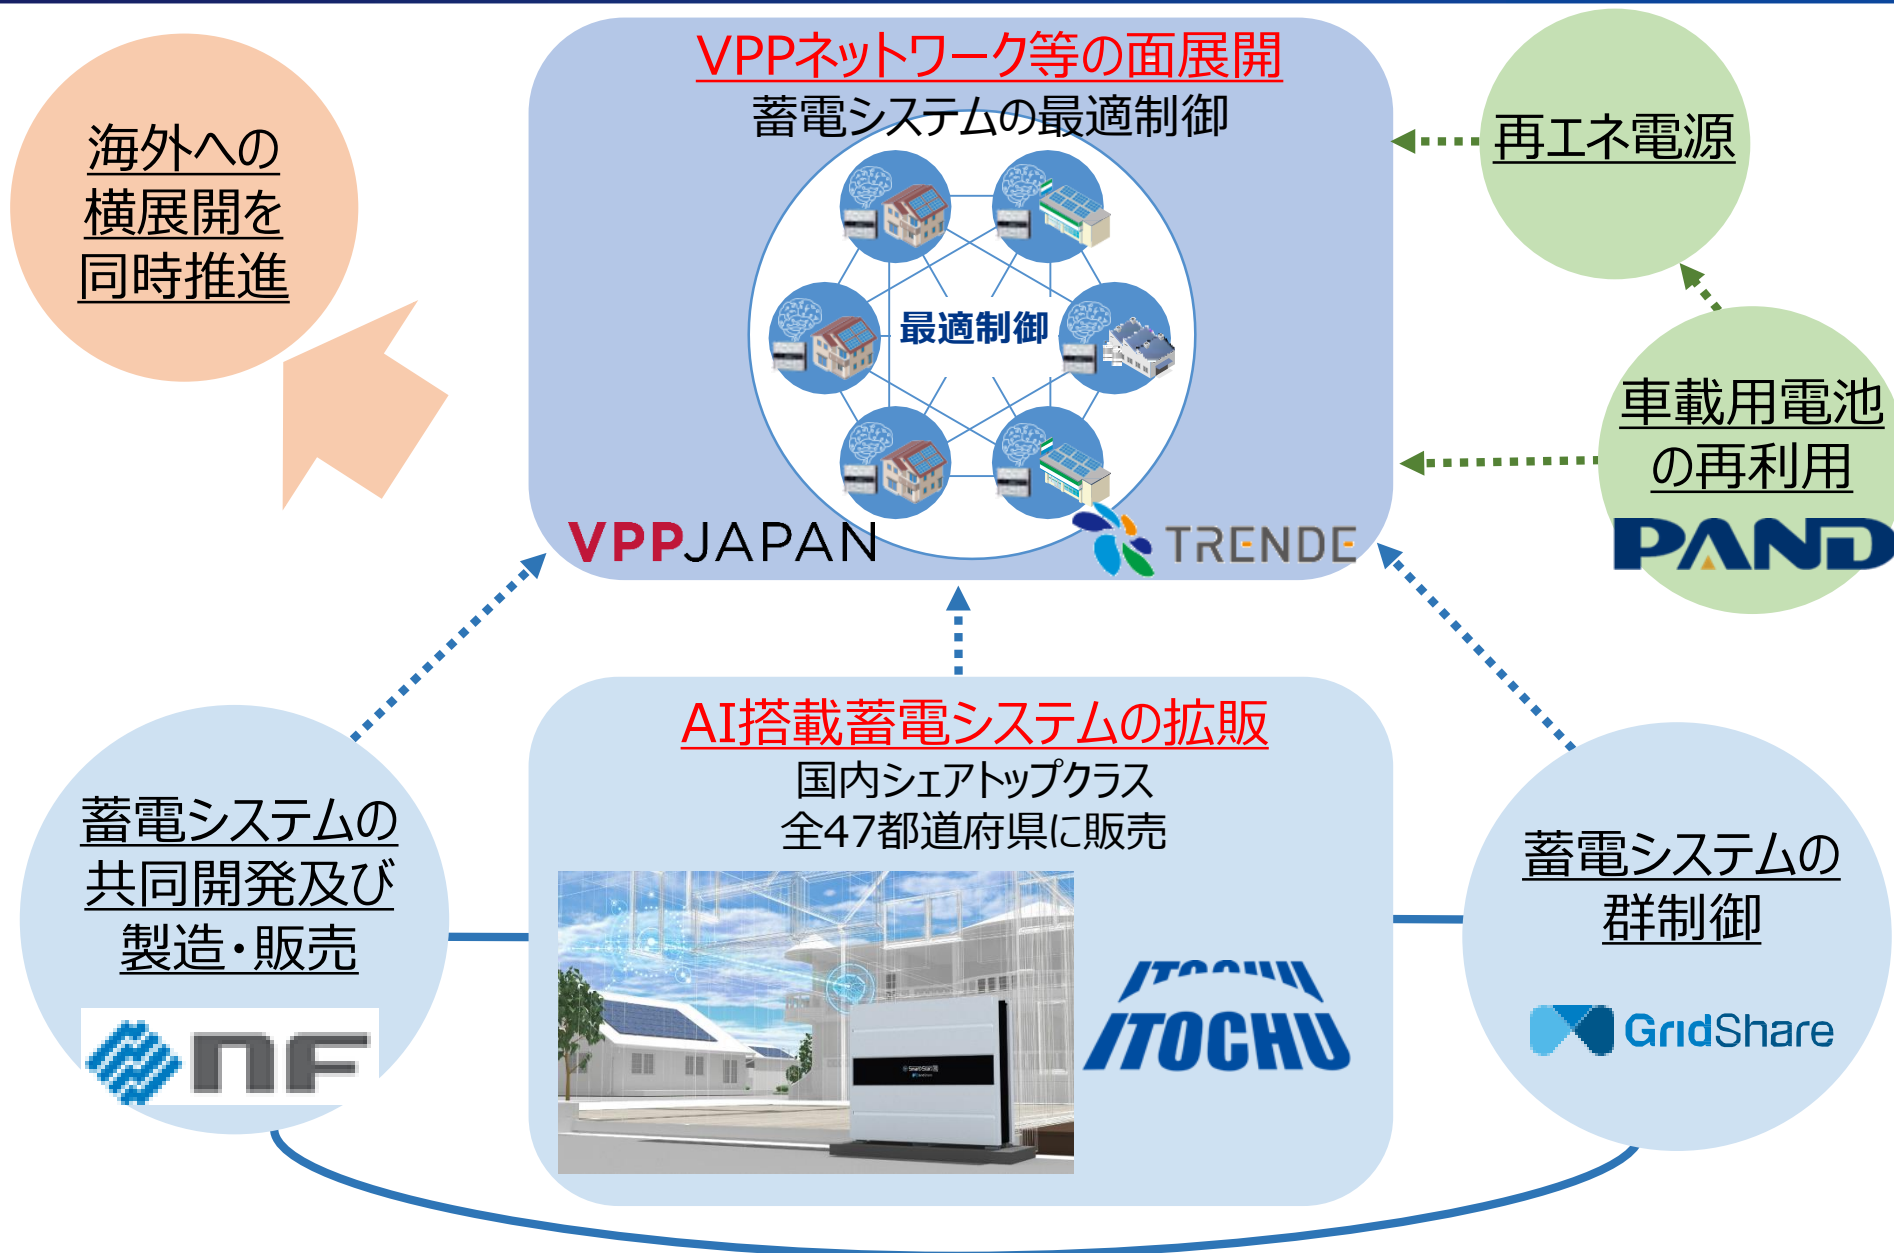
海外への
横展開を
同時推進

VPPネットワーク等の面展開
蓄電システムの最適制御

最適制御

VPPJAPAN

TRENDE

再エネ電源

車載用電池
の再利用

PAND

AI搭載蓄電システムの拡販
国内シェアトップクラス
全47都道府県に販売

ITOCHU

蓄電システムの
共同開発及び
製造・販売

NF

蓄電システムの
群制御

GridShare